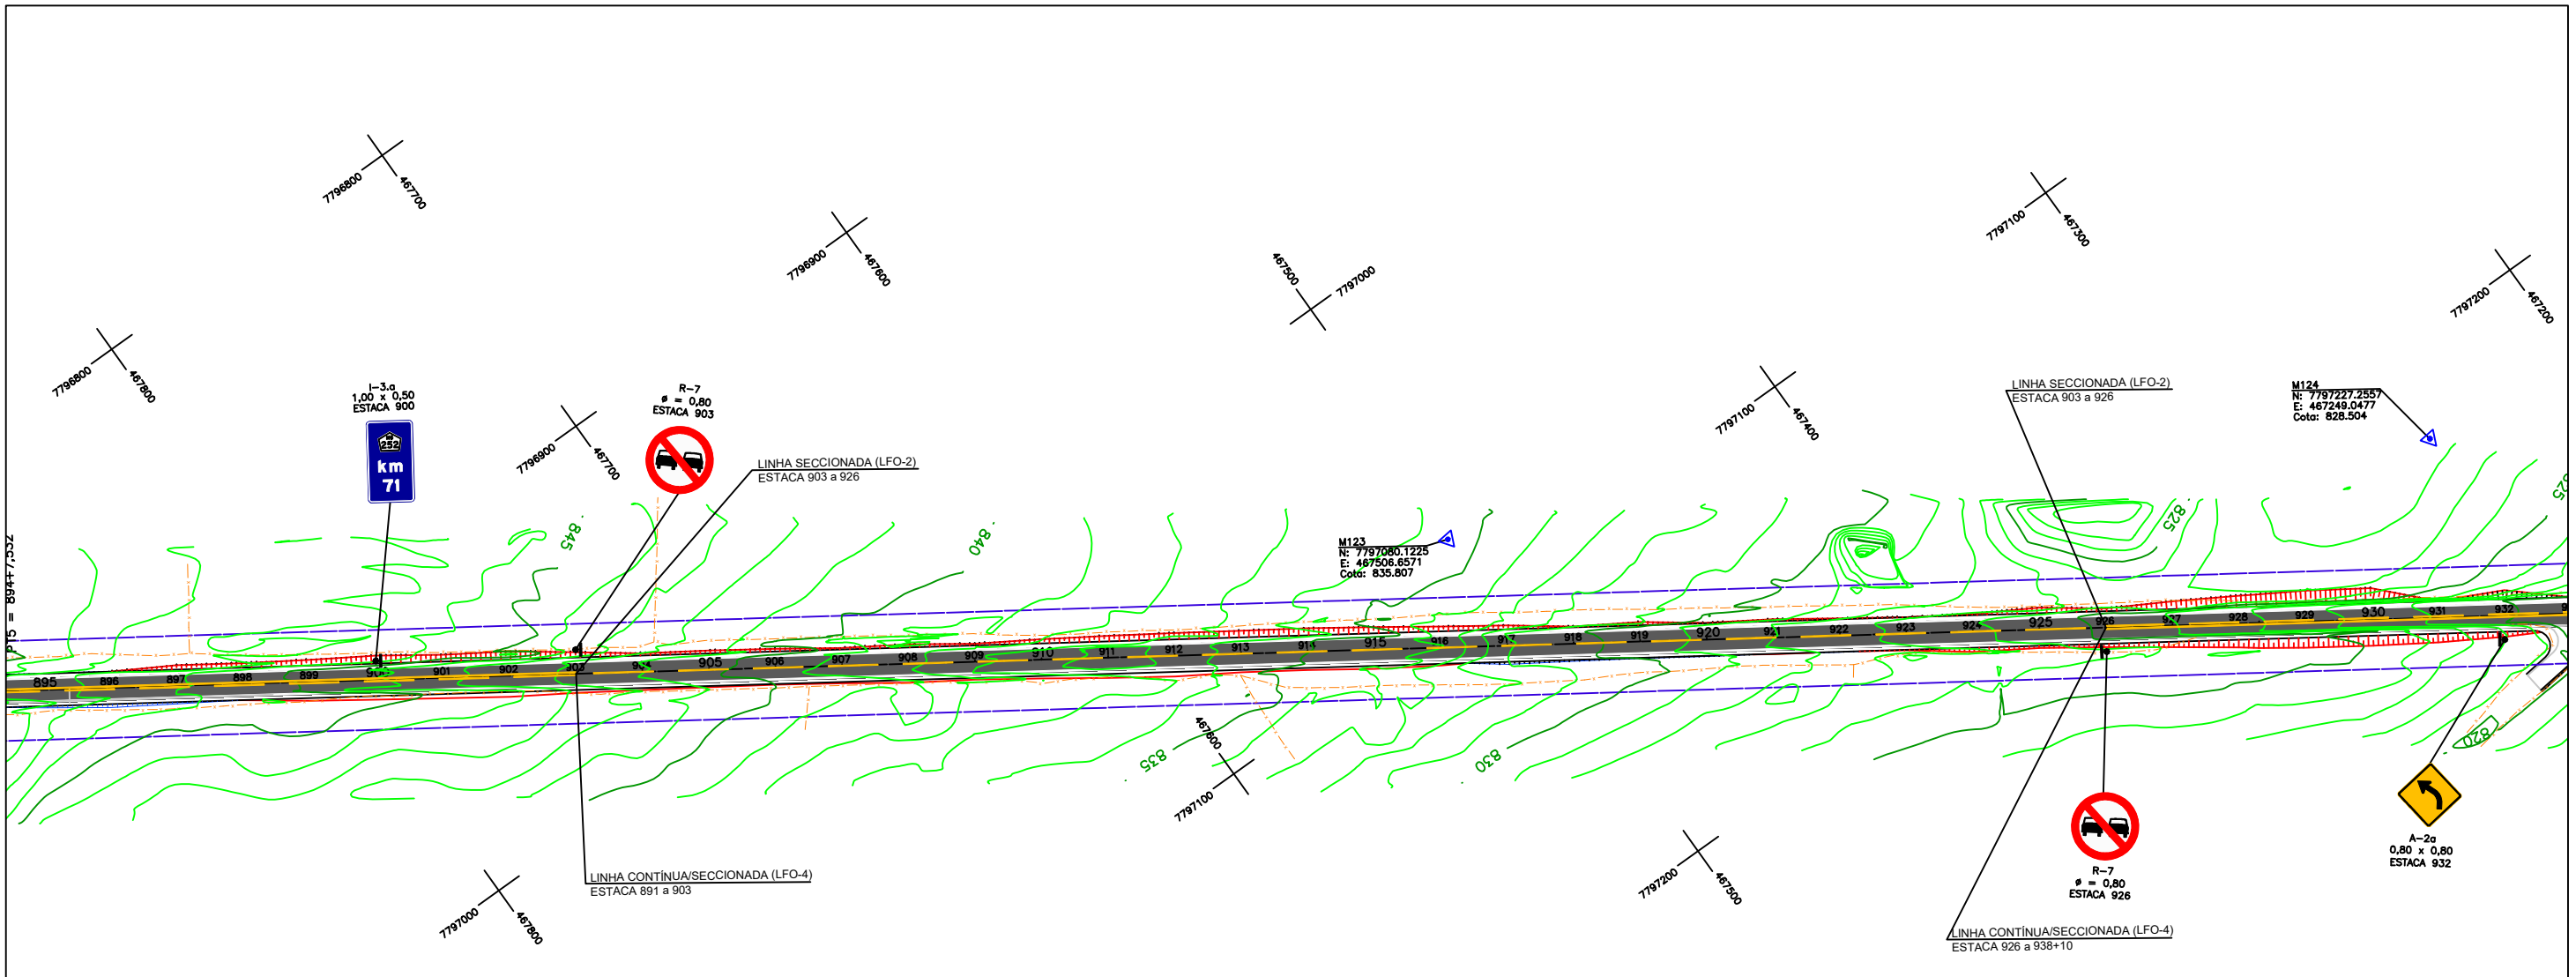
7796800
467700

7796900
467600

467500
7797000

7797100
467300

7797200
467200

7796800
467800

I-3.a
1,00 x 0,50
ESTACA 900

252
km
71

7796900
467700

R-7
ø = 0,80
ESTACA 903

LINHA SECCIONADA (LFO-2)
ESTACA 903 a 926

845

840

M123
N: 7797080.1225
E: 467506.6571
Cota: 835.807

7797100
467400

LINHA SECCIONADA (LFO-2)
ESTACA 903 a 926

M124
N: 7797227.2557
E: 467249.0477
Cota: 828.504

825

PI15 = 894+7,532

895 896 897 898 899 900 901 902 903 904 905 906 907 908 909 910 911 912 913 914 915 916 917 918 919 920 921 922 923 924 925 926 927 928 929 930 931 932

835

467600
7797100

830

820

LINHA CONTÍNUA/SECCIONADA (LFO-4)
ESTACA 891 a 903

7797000
467800

7797200
467500

R-7
ø = 0,80
ESTACA 926

A-2a
0,80 x 0,80
ESTACA 932

LINHA CONTÍNUA/SECCIONADA (LFO-4)
ESTACA 926 a 938+10